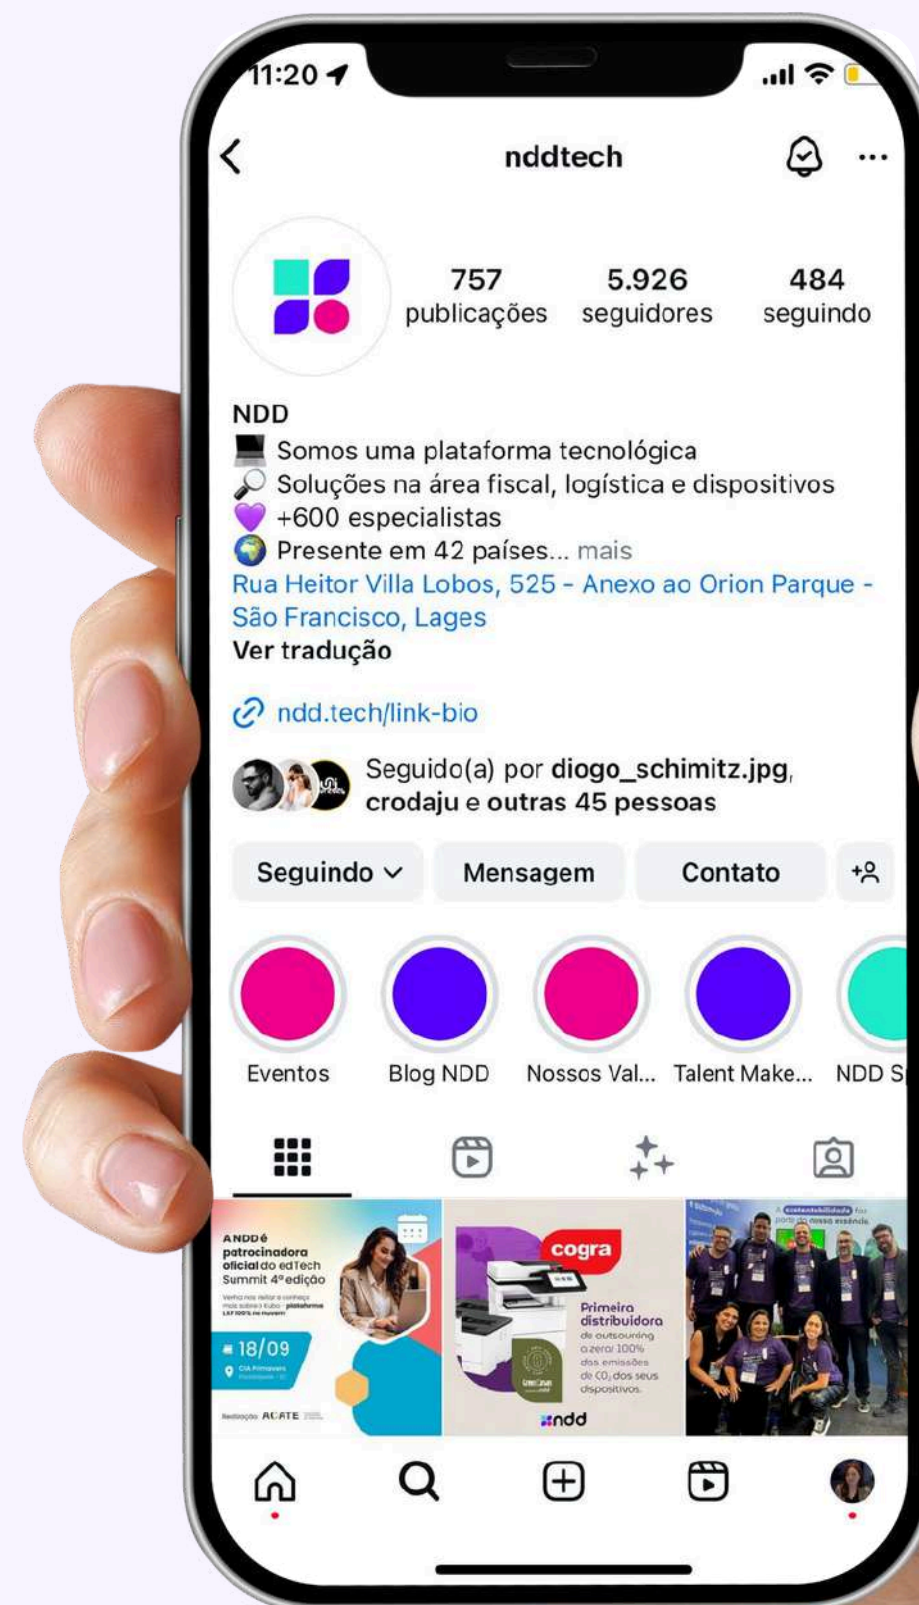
11:20

nddtech

757 publicações
5.926 seguidores
484 seguindo

NDD
Somos uma plataforma tecnológica
Soluções na área fiscal, logística e dispositivos
+600 especialistas
Presente em 42 países... mais
Rua Heitor Villa Lobos, 525 - Anexo ao Orion Parque - São Francisco, Lages
Ver tradução

ndd.tech/link-bio

Seguido(a) por diogo_schimitz.jpg, crodaju e outras 45 pessoas

Seguindo
Mensagem
Contato

Eventos
Blog NDD
Nossos Val...
Talent Make...
NDD S

A NDD é patrocinadora oficial do edTech Summit 4ª edição
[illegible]
18/09
CIA Primavera
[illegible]
Realização ACATE

cogra
Primeira distribuidora de outsourcing a zerar 100% das emissões de $CO_2$ dos seus dispositivos.
ndd

A sustentabilidade faz parte da nossa essência.